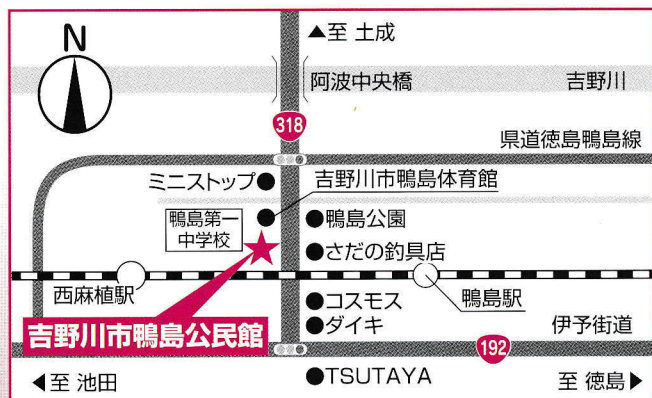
N

▲至 土成

阿波中央橋

吉野川

318

県道徳島鴨島線

ミニストップ●

吉野川市鴨島体育館

鴨島第一中学校

●鴨島公園

●さだの釣具店

西麻植駅

鴨島駅

●コスモス

●ダイキ

吉野川市鴨島公民館

伊予街道

192

◀至 池田

●TSUTAYA

至 徳島▶